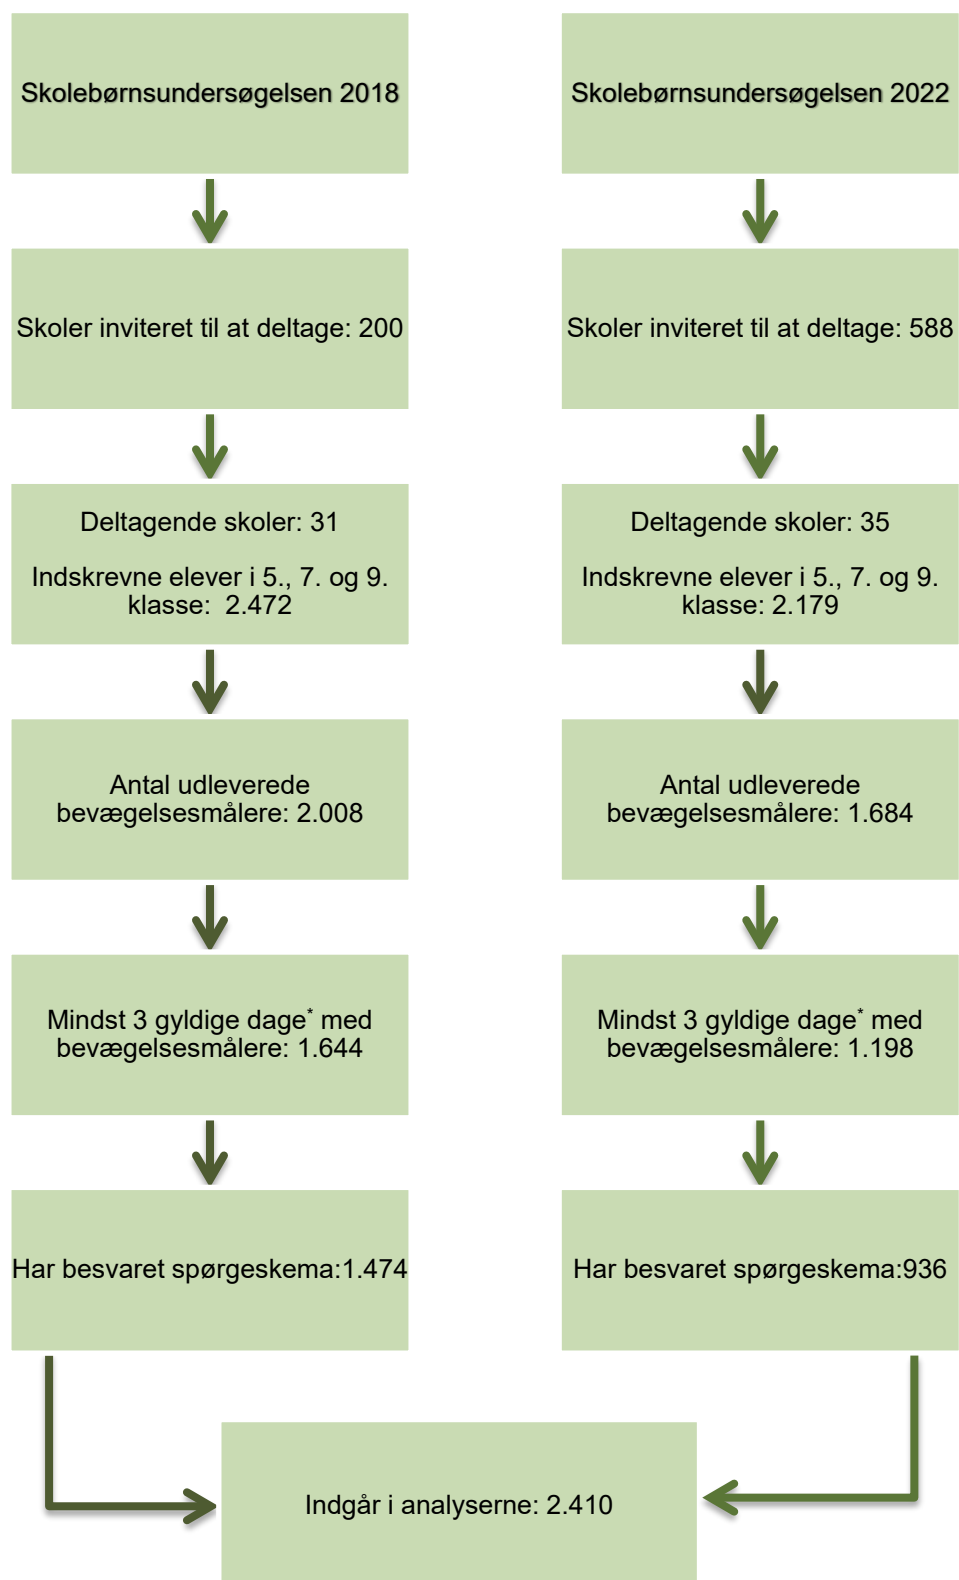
Skolebørnsundersøgelsen 2018

Skoler inviteret til at deltage: 200

Deltagende skoler: 31

Indskrevne elever i 5., 7. og 9. klasse: 2.472

Antal udleverede bevægelsesmålere: 2.008

Mindst 3 gyldige dage$^{*}$ med bevægelsesmålere: 1.644

Har besvaret spørgeskema:1.474

Skolebørnsundersøgelsen 2022

Skoler inviteret til at deltage: 588

Deltagende skoler: 35

Indskrevne elever i 5., 7. og 9. klasse: 2.179

Antal udleverede bevægelsesmålere: 1.684

Mindst 3 gyldige dage$^{*}$ med bevægelsesmålere: 1.198

Har besvaret spørgeskema:936

Indgår i analyserne: 2.410